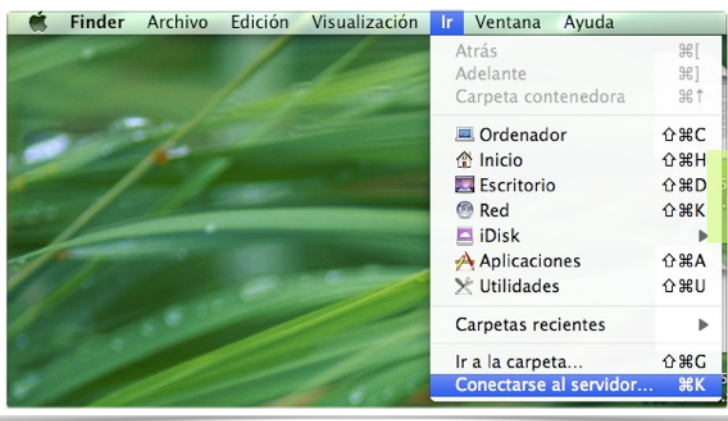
Finder Archivo Edición Visualización Ir Ventana Ayuda

Atrás ⌘[
Adelante ⌘]
Carpeta contenedora ⌘↑

Ordenador ⇧⌘C
Inicio ⇧⌘H
Escritorio ⇧⌘D
Red ⇧⌘K
iDisk ▶
Aplicaciones ⇧⌘A
Utilidades ⇧⌘U

Carpetas recientes ▶

Ir a la carpeta... ⇧⌘G
Conectarse al servidor... ⌘K